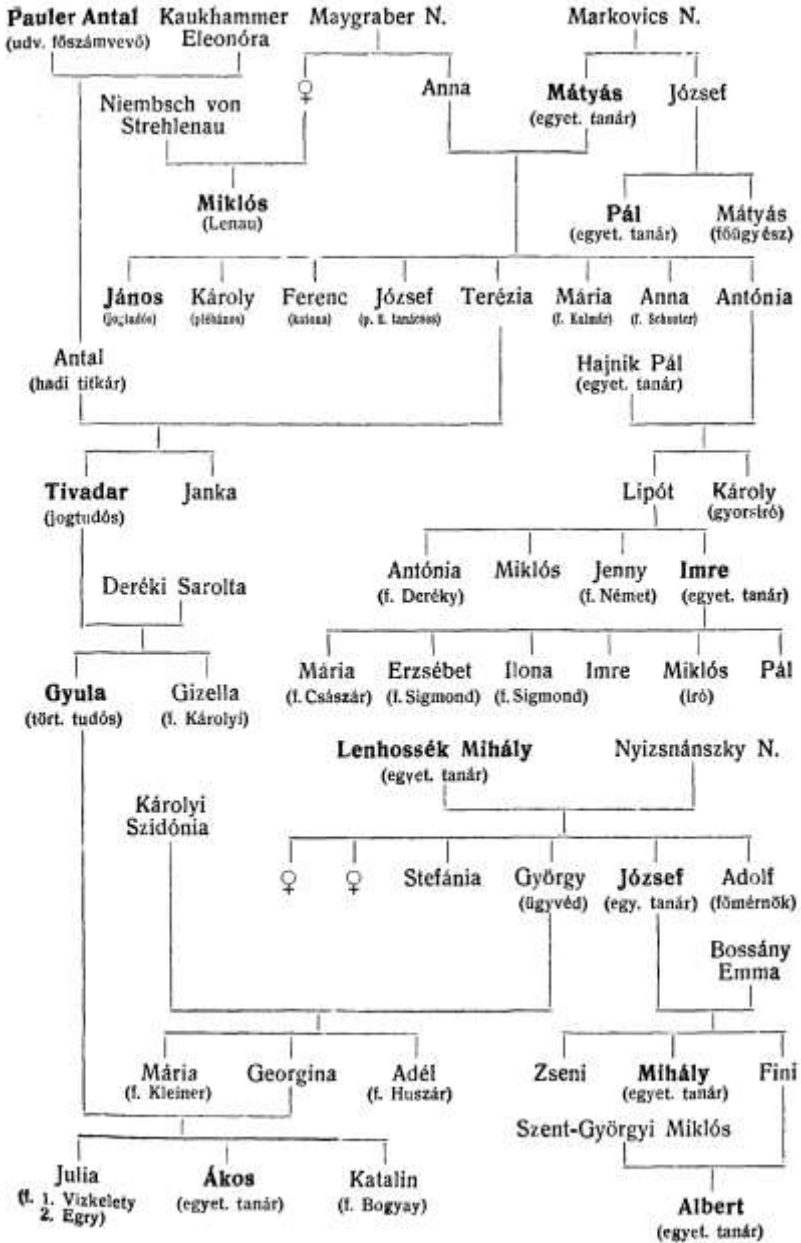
Pauler Antal (udv. főszámvevő)
Kaukhammer Eleonóra
Maygraber N.
Markovics N.
♀
Anna
Mátyás (egyet. tanár)
József
Niembsch von Strehlenau
Miklós (Lenau)
Pál (egyet. tanár)
Mátyás (főügyész)
János (jogtudós)
Károly (plébános)
Ferenc (katona)
József (p. ü. tanácsos)
Terézia
Mária (f. Kalmár)
Anna (f. Schuster)
Antónia
Antal (hadi titkár)
Hajnik Pál (egyet. tanár)
Tivadar (jogtudós)
Janka
Lipót
Károly (gyorsíró)
Deréki Sarolta
Antónia (f. Deréky)
Miklós
Jenny (f. Német)
Imre (egyet. tanár)
Mária (f. Császár)
Erzsébet (f. Sigmond)
Ilona (f. Sigmond)
Imre
Miklós (író)
Pál
Gyula (tört. tudós)
Gizella (f. Károlyi)
Lenhossék Mihály (egyet. tanár)
Nyizsnánszky N.
Károlyi Szidónia
♀
♀
Stefánia
György (ügyvéd)
József (egy. tanár)
Adolf (főmérnök)
Bossány Emma
Mária (f. Kleiner)
Georgina
Adél (f. Huszár)
Zseni
Mihály (egyet. tanár)
Fini
Szent-Györgyi Miklós
Julia (f. 1. Vizkelety 2. Egry)
Ákos (egyet. tanár)
Katalin (f. Bogyay)
Albert (egyet. tanár)